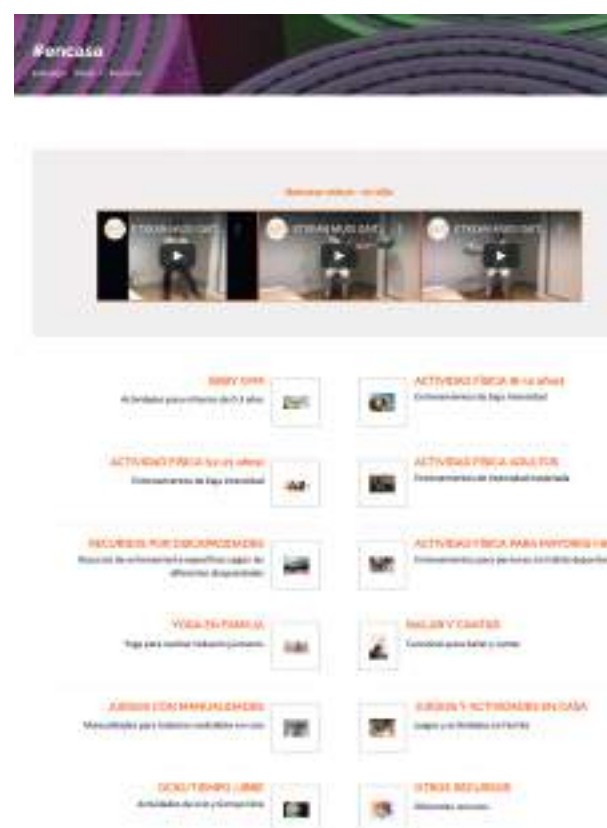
#encasa

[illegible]

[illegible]

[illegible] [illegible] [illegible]

BABY GYM
Actividades para infantes de 0-3 años

ACTIVIDAD FÍSICA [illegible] años
Entrenamiento de baja intensidad

ACTIVIDAD FÍSICA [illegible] años
Entrenamiento de baja intensidad

ACTIVIDAD FÍSICA ADULTOS
Entrenamiento de intensidad moderada

RECURSOS POR DISCAPACIDADES
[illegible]

ACTIVIDAD FÍSICA PARA MAYORES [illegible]
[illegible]

YOGA EN FAMILIA
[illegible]

BAILAR Y CANTAR
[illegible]

JUEGOS CON MANUALIDADES
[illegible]

JUEGOS Y ACTIVIDADES EN CASA
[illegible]

OCIO/TIEMPO LIBRE
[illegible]

OTROS RECURSOS
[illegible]